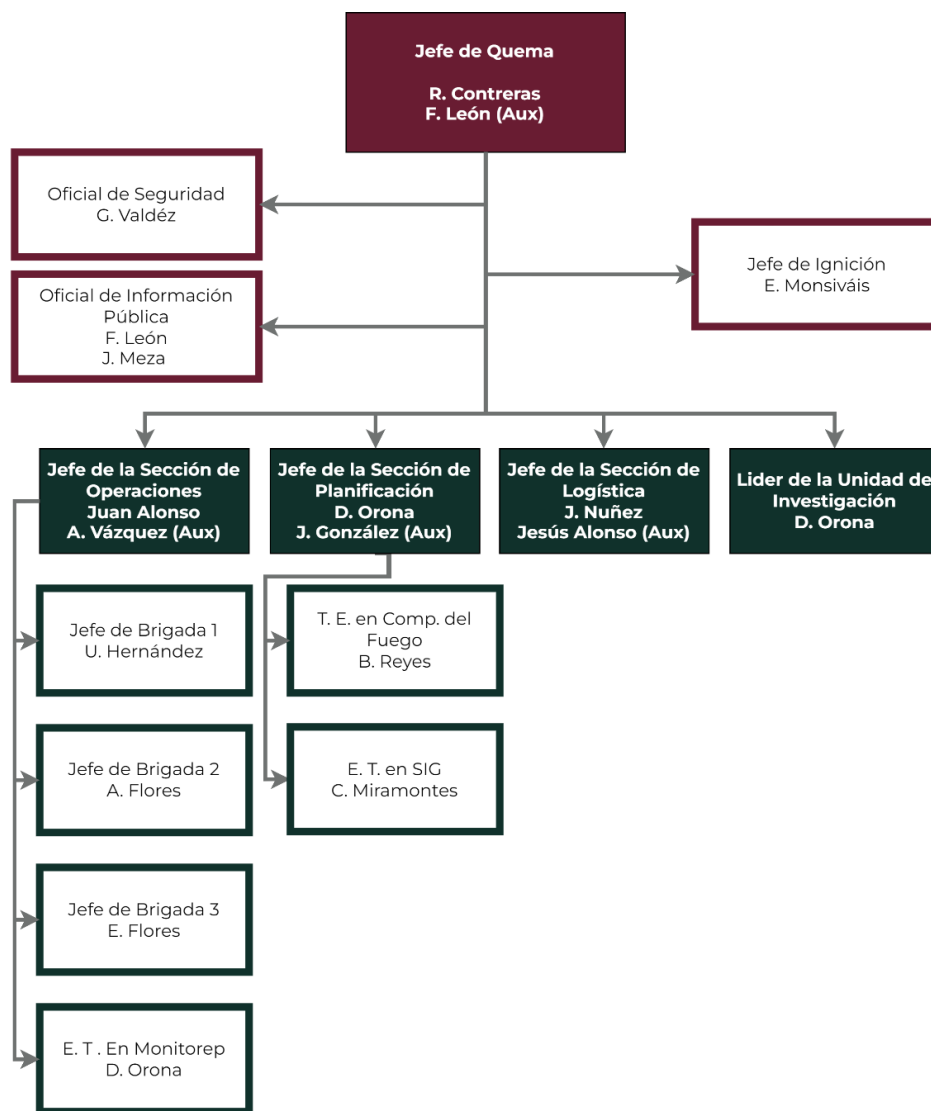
Jefe de Quema

R. Contreras
F. León (Aux)

Oficial de Seguridad
G. Valdéz

Oficial de Información Pública
F. León
J. Meza

Jefe de Ignición
E. Monsiváis

Jefe de la Sección de Operaciones
Juan Alonso
A. Vázquez (Aux)

Jefe de la Sección de Planificación
D. Orona
J. González (Aux)

Jefe de la Sección de Logística
J. Nuñez
Jesús Alonso (Aux)

Lider de la Unidad de Investigación
D. Orona

Jefe de Brigada 1
U. Hernández

Jefe de Brigada 2
A. Flores

Jefe de Brigada 3
E. Flores

E. T . En Monitorep
D. Orona

T. E. en Comp. del Fuego
B. Reyes

E. T. en SIG
C. Miramontes